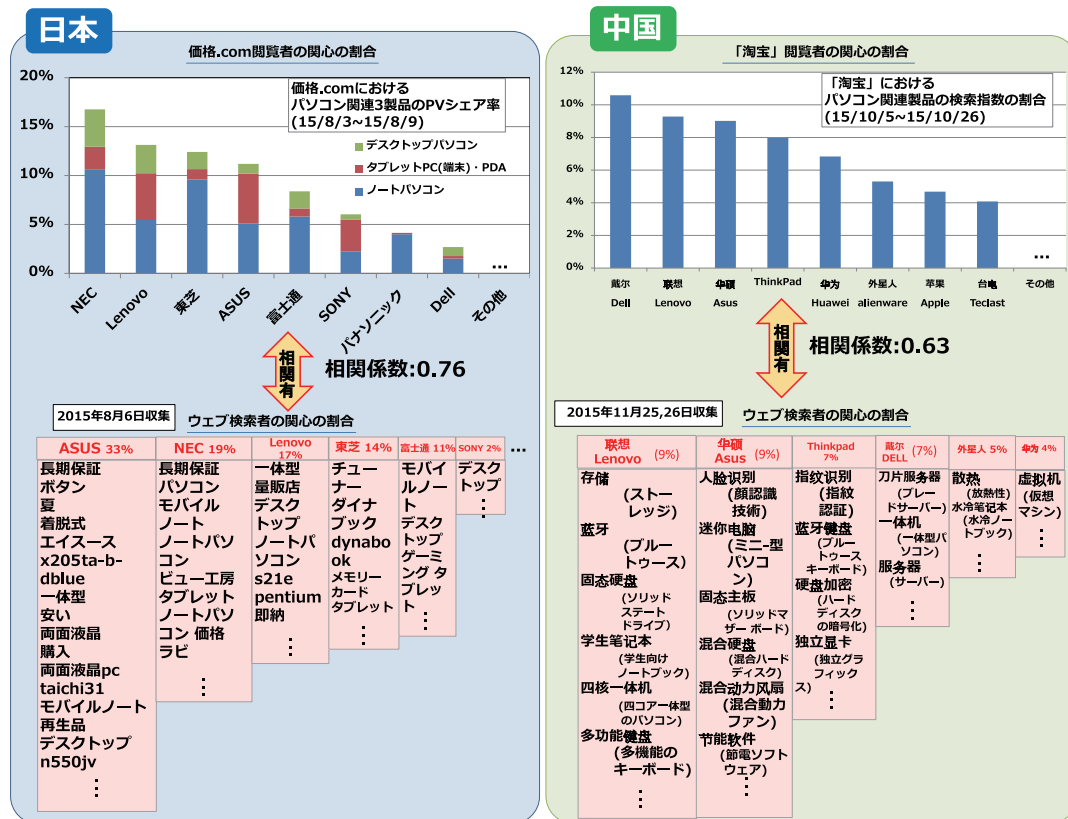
日本

価格.com閲覧者の関心の割合

価格.comにおける
パソコン関連3製品のPVシェア率
(15/8/3~15/8/9)

デスクトップパソコン
タブレットPC(端末)・PDA
ノートパソコン

20%
15%
10%
5%
0%

NEC Lenovo 東芝 ASUS 富士通 SONY パナソニック Dell その他

…

相関有

相関係数:0.76

2015年8月6日収集

ウェブ検索者の関心の割合

| ASUS 33% | NEC 19% | Lenovo 17% | 東芝 14% | 富士通 11% | SONY 2% | … |
|---|---|---|---|---|---|---|
| 長期保証 ボタン 夏 着脱式 エイスース x205ta-b-dblue 一体型 安い 両面液晶 購入 両面液晶pc taichi31 モバイルノート 再生品 デスクトップ n550jv ⋮ | 長期保証 パソコン モバイル ノート ノートパソコン ビュー工房 タブレット ノートパソコン 価格 ラビ ⋮ | 一体型 量販店 デスクトップ ノートパソコン s21e pentium 即納 ⋮ | チューナー ダイナブック dynabook メモリーカード タブレット ⋮ | モバイルノート デスクトップ ゲーミング タブレット ⋮ | デスクトップ ⋮ | |

中国

「淘宝」閲覧者の関心の割合

「淘宝」における
パソコン関連製品の検索指数の割合
(15/10/5~15/10/26)

12%
10%
8%
6%
4%
2%
0%

戴尔 Dell 联想 Lenovo 华硕 Asus ThinkPad 华为 Huawei 外星人 alienware 苹果 Apple 台电 Teclast その他

…

相関有

相関係数:0.63

2015年11月25,26日収集

ウェブ検索者の関心の割合

| 联想 Lenovo (9%) | 华硕 Asus (9%) | Thinkpad 7% | 戴尔 DELL (7%) | 外星人 5% | 华为 4% |
|---|---|---|---|---|---|
| 存储 (ストーレッジ) 蓝牙 (ブルートゥース) 固态硬盘 (ソリッドステートドライブ) 学生笔记本 (学生向けノートブック) 四核一体机 (四コアー体型のパソコン) 多功能键盘 (多機能のキーボード) ⋮ | 人脸识别 (顔認識技術) 迷你电脑 (ミニ-型パソコン) 固态主板 (ソリッドマザー ボード) 混合硬盘 (混合ハードディスク) 混合动力风扇 (混合動力ファン) 节能软件 (節電ソフトウェア) ⋮ | 指纹识别 (指紋認証) 蓝牙键盘 (ブルートゥースキーボード) 硬盘加密 (ハードディスクの暗号化) 独立显卡 (独立グラフィックス) ⋮ | 刀片服务器 (ブレードサーバー) 一体机 (一体型パソコン) 服务器 (サーバー) ⋮ | 散热 (放熱性) 水冷笔记本 (水冷ノートブック) ⋮ | 虚拟机 (仮想マシン) ⋮ |